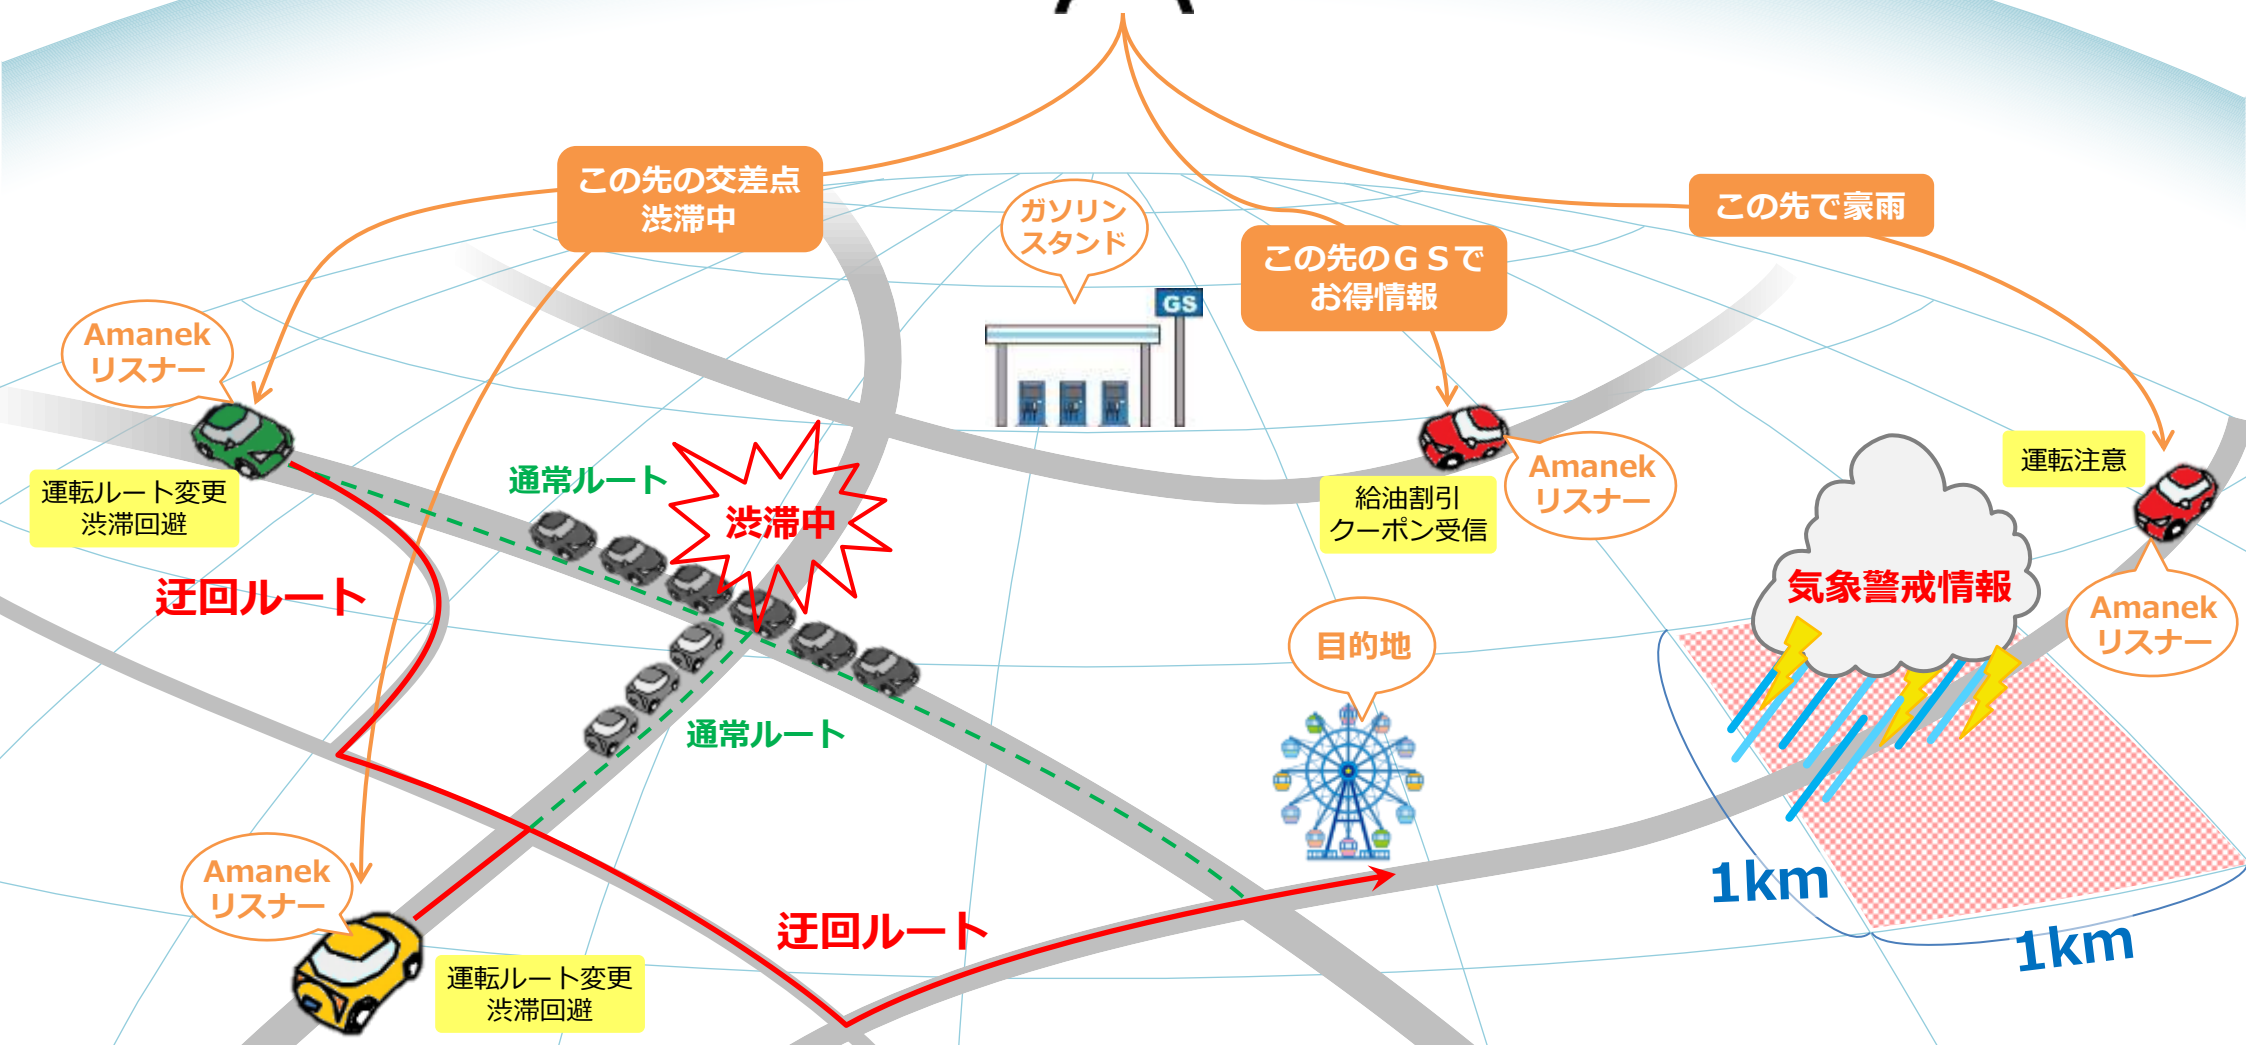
この先の交差点
渋滞中

ガソリン
スタンド

GS

この先のＧＳで
お得情報

この先で豪雨

Amanek
リスナー

運転ルート変更
渋滞回避

通常ルート

渋滞中

迂回ルート

給油割引
クーポン受信

Amanek
リスナー

運転注意

気象警戒情報

Amanek
リスナー

目的地

通常ルート

Amanek
リスナー

運転ルート変更
渋滞回避

迂回ルート

1km

1km